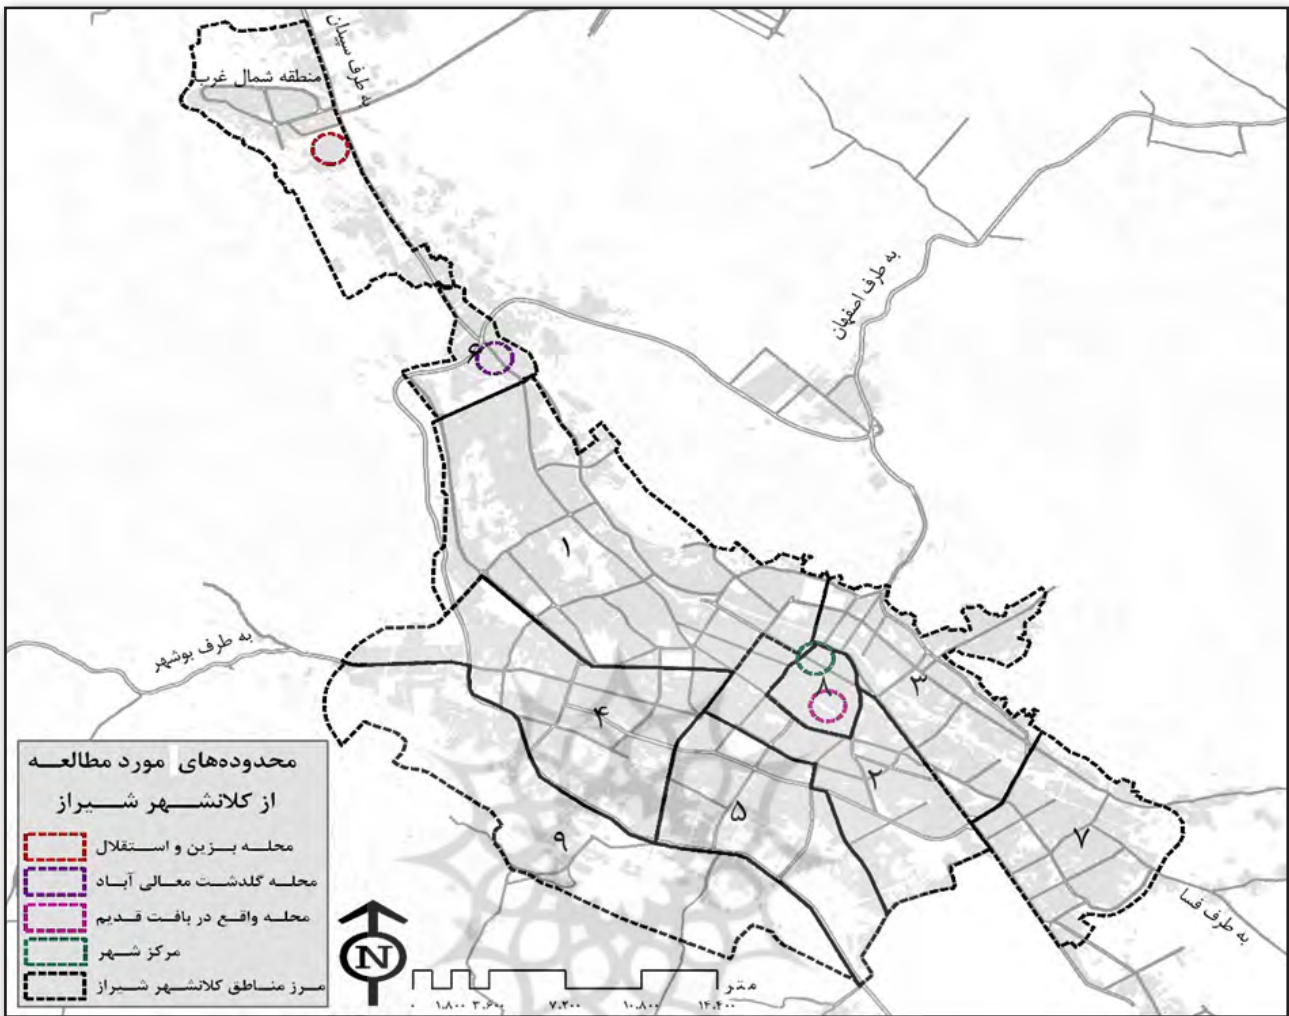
به طرف سپیدان
منطقه شمال غرب
به طرف اصفهان
۶
۱
به طرف بوشهر
۳
۸
۴
۲
۵
۹
۷
به طرف فسا

محدوده‌های مورد مطالعه از کلانشهر شیراز
محله بزین و استقلال
محله گلدشت معالی آباد
محله واقع در بافت قدیم
مرکز شهر
مرز مناطق کلانشهر شیراز

N
متر
۰ ۱،۸۰۰ ۳،۶۰۰ ۷،۲۰۰ ۱۰،۸۰۰ ۱۴،۴۰۰